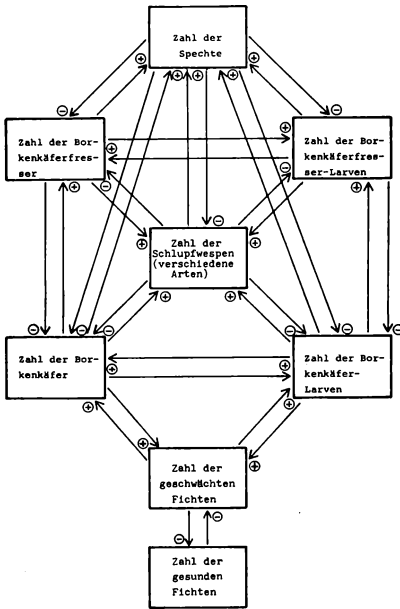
Zahl der Spechte

Zahl der Borkenkäferfresser

Zahl der Borkenkäferfresser-Larven

Zahl der Schlupfwespen (verschiedene Arten)

Zahl der Borkenkäfer

Zahl der Borkenkäfer-Larven

Zahl der geschwächten Fichten

Zahl der gesunden Fichten

⊕ ⊖ ⊕ ⊕ ⊖ ⊕ ⊖ ⊕ ⊕ ⊖ ⊖ ⊕ ⊖ ⊕ ⊖ ⊕ ⊕ ⊕ ⊖ ⊕ ⊖ ⊕ ⊕ ⊕ ⊖ ⊖ ⊖ ⊕ ⊕ ⊖ ⊕ ⊕ ⊕ ⊖ ⊕